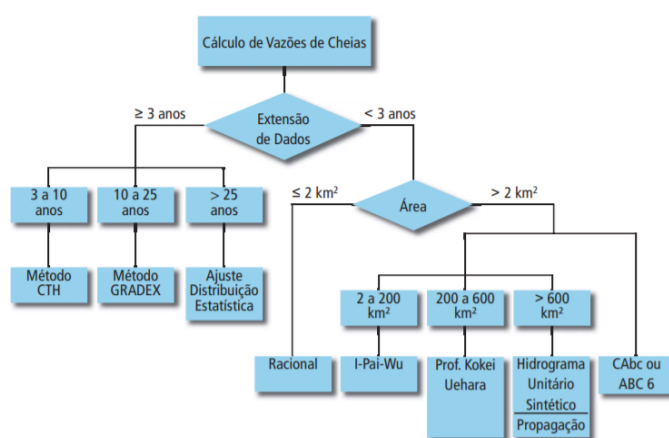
Cálculo de Vazões de Cheias

≥ 3 anos

Extensão de Dados

< 3 anos

3 a 10 anos

10 a 25 anos

> 25 anos

Método CTH

Método GRADEX

Ajuste Distribuição Estatística

≤ 2 km²

Área

> 2 km²

2 a 200 km²

200 a 600 km²

> 600 km²

Racional

I-Pai-Wu

Prof. Kokei Uehara

Hidrograma Unitário Sintético

Propagação

CAbc ou ABC 6